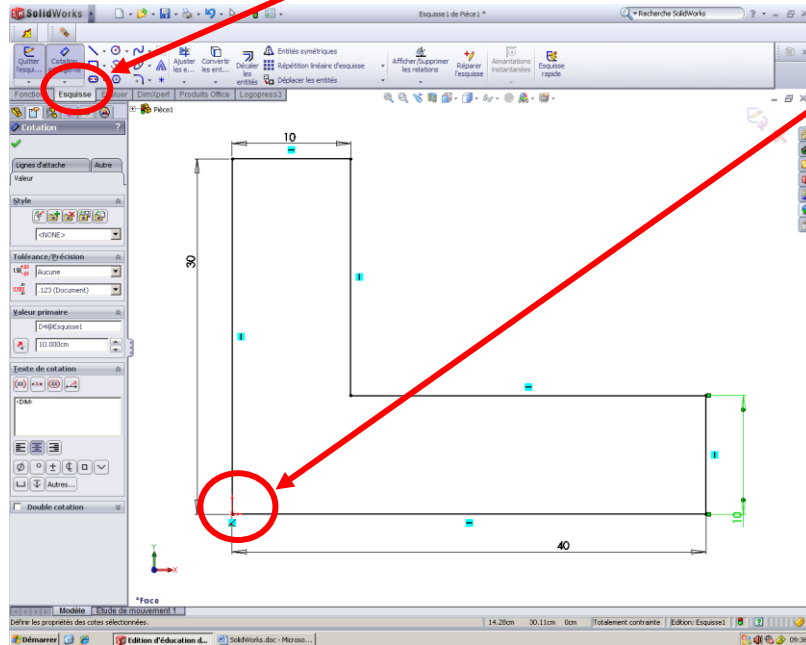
SolidWorks

Esquisse1 de Pièce1 *

Recherche SolidWorks

? - □ ×

Quitter l'esqui...

Cotation

Ajuster les e...

Convertir les ent...

Décaler les entités

Entités symétriques

Répétition linéaire d'esquisse

Déplacer les entités

Afficher/Supprimer les relations

Réparer l'esquisse

Aimantations instantanées

Esquisse rapide

Fonctions

Esquisse

Evaluer

DimXpert

Produits Office

Logopress3

Pièce1

Cotation

?

Lignes d'attache

Autre

Valeur

Style

<NONE>

Tolérance/Précision

Aucune

.123 (Document)

Valeur primaire

D4@Esquisse1

10.000cm

Texte de cotation

<DIM>

Autres...

Double cotation

10

30

10

40

*Face

Modèle

Etude de mouvement 1

Définir les propriétés des cotes sélectionnées.

14.28cm

30.11cm

0cm

Totalement contrainte

Edition: Esquisse1

?

Démarrer

Edition d'éducation d...

SolidWorks.doc - Microso...

09:36